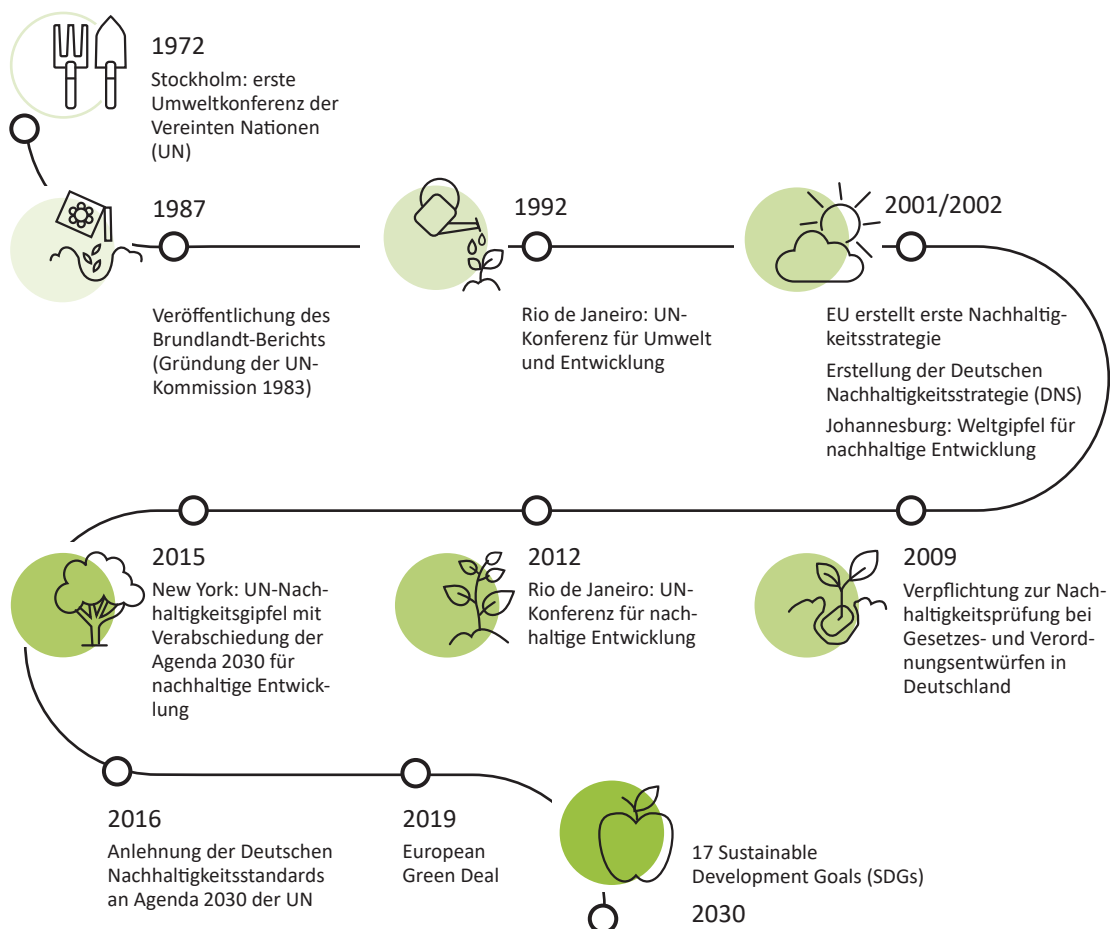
1972
Stockholm: erste Umweltkonferenz der Vereinten Nationen (UN)

1987
Veröffentlichung des Brundlandt-Berichts (Gründung der UN-Kommission 1983)

1992
Rio de Janeiro: UN-Konferenz für Umwelt und Entwicklung

2001/2002
EU erstellt erste Nachhaltigkeitsstrategie

Erstellung der Deutschen Nachhaltigkeitsstrategie (DNS)

Johannesburg: Weltgipfel für nachhaltige Entwicklung

2015
New York: UN-Nachhaltigkeitsgipfel mit Verabschiedung der Agenda 2030 für nachhaltige Entwicklung

2012
Rio de Janeiro: UN-Konferenz für nachhaltige Entwicklung

2009
Verpflichtung zur Nachhaltigkeitsprüfung bei Gesetzes- und Verordnungsentwürfen in Deutschland

2016
Anlehnung der Deutschen Nachhaltigkeitsstandards an Agenda 2030 der UN

2019
European Green Deal

17 Sustainable Development Goals (SDGs)
2030